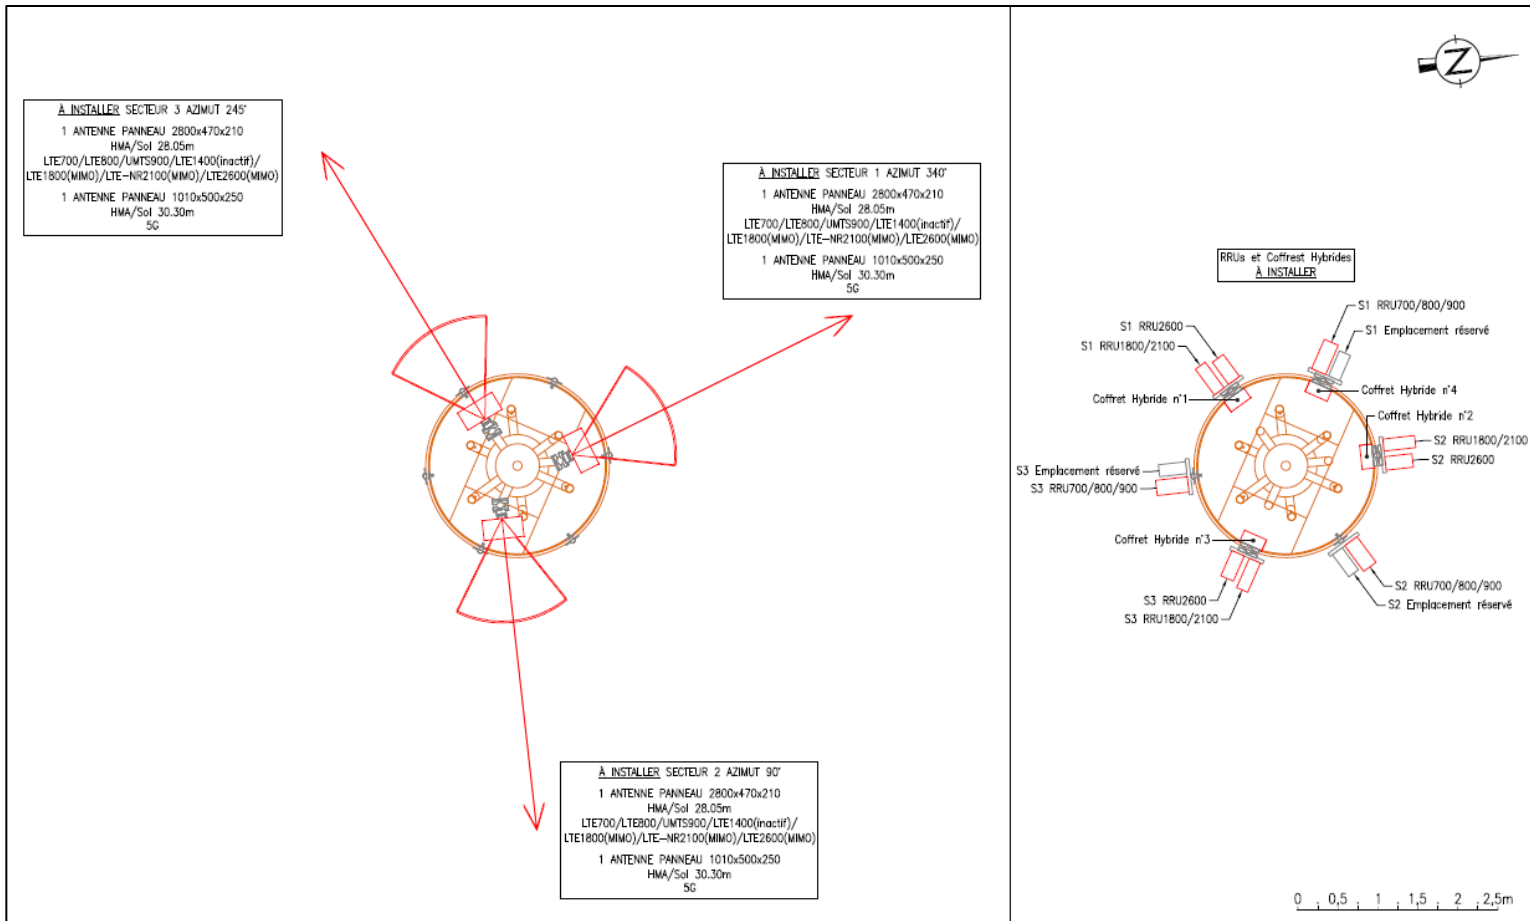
À INSTALLER SECTEUR 3 AZIMUT 245°
1 ANTENNE PANNEAU 2800x470x210
HMA/Sol 28.05m
LTE700/LTE800/UMTS900/LTE1400(inactif)/
LTE1800(MIMO)/LTE–NR2100(MIMO)/LTE2600(MIMO)
1 ANTENNE PANNEAU 1010x500x250
HMA/Sol 30.30m
5G

À INSTALLER SECTEUR 1 AZIMUT 340°
1 ANTENNE PANNEAU 2800x470x210
HMA/Sol 28.05m
LTE700/LTE800/UMTS900/LTE1400(inactif)/
LTE1800(MIMO)/LTE–NR2100(MIMO)/LTE2600(MIMO)
1 ANTENNE PANNEAU 1010x500x250
HMA/Sol 30.30m
5G

À INSTALLER SECTEUR 2 AZIMUT 90°
1 ANTENNE PANNEAU 2800x470x210
HMA/Sol 28.05m
LTE700/LTE800/UMTS900/LTE1400(inactif)/
LTE1800(MIMO)/LTE–NR2100(MIMO)/LTE2600(MIMO)
1 ANTENNE PANNEAU 1010x500x250
HMA/Sol 30.30m
5G

Z

RRUs et Coffrest Hybrides
À INSTALLER

S1 RRU700/800/900
S1 Emplacement réservé
S1 RRU2600
S1 RRU1800/2100
Coffret Hybride n°4
Coffret Hybride n°1
Coffret Hybride n°2
S2 RRU1800/2100
S2 RRU2600
S3 Emplacement réservé
S3 RRU700/800/900
Coffret Hybride n°3
S2 RRU700/800/900
S2 Emplacement réservé
S3 RRU2600
S3 RRU1800/2100

0 0,5 1 1,5 2 2,5m